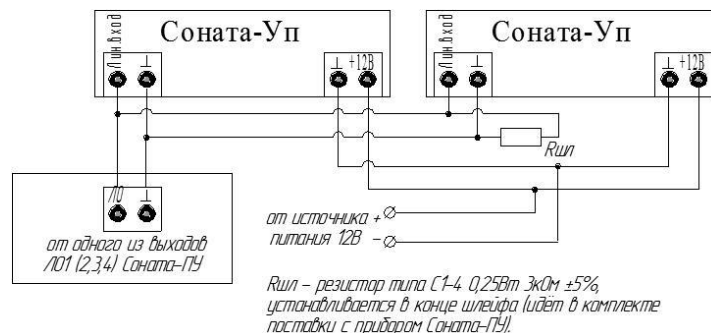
Лин.вход
Соната-Уп
⊥
⊥ +12В

Лин.вход
Соната-Уп
⊥
⊥ +12В

Rшл

ЛО
⊥
от одного из выходов ЛО1 (2,3,4) Соната-ПУ

от источника + питания 12В −

Rшл – резистор типа С1-4 0,25Вт 3кОм ±5%, устанавливается в конце шлейфа (идёт в комплекте поставки с прибором Соната-ПУ).